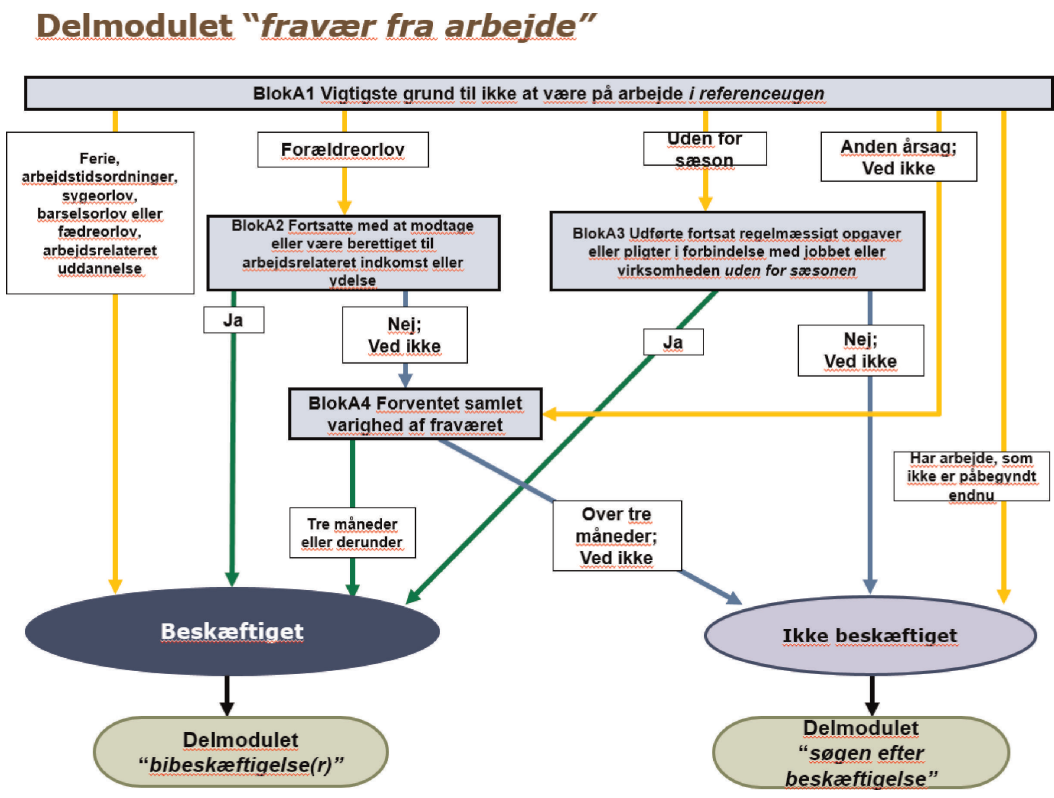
Delmodulet "fravær fra arbejde"

BlokA1 Vigtigste grund til ikke at være på arbejde i referenceugen

Ferie, arbejdstidsordninger, sygeorlov, barselsorlov eller fædreorlov, arbejdsrelateret uddannelse

Forældreorlov

Uden for sæson

Anden årsag; Ved ikke

BlokA2 Fortsatte med at modtage eller være berettiget til arbejdsrelateret indkomst eller ydelse

BlokA3 Udførte fortsat regelmæssigt opgaver eller pligter i forbindelse med jobbet eller virksomheden uden for sæsonen

Ja

Nej; Ved ikke

Ja

Nej; Ved ikke

BlokA4 Forventet samlet varighed af fraværet

Har arbejde, som ikke er påbegyndt endnu

Tre måneder eller derunder

Over tre måneder; Ved ikke

Beskæftiget

Ikke beskæftiget

Delmodulet "bibeskæftigelse(r)"

Delmodulet "søgen efter beskæftigelse"